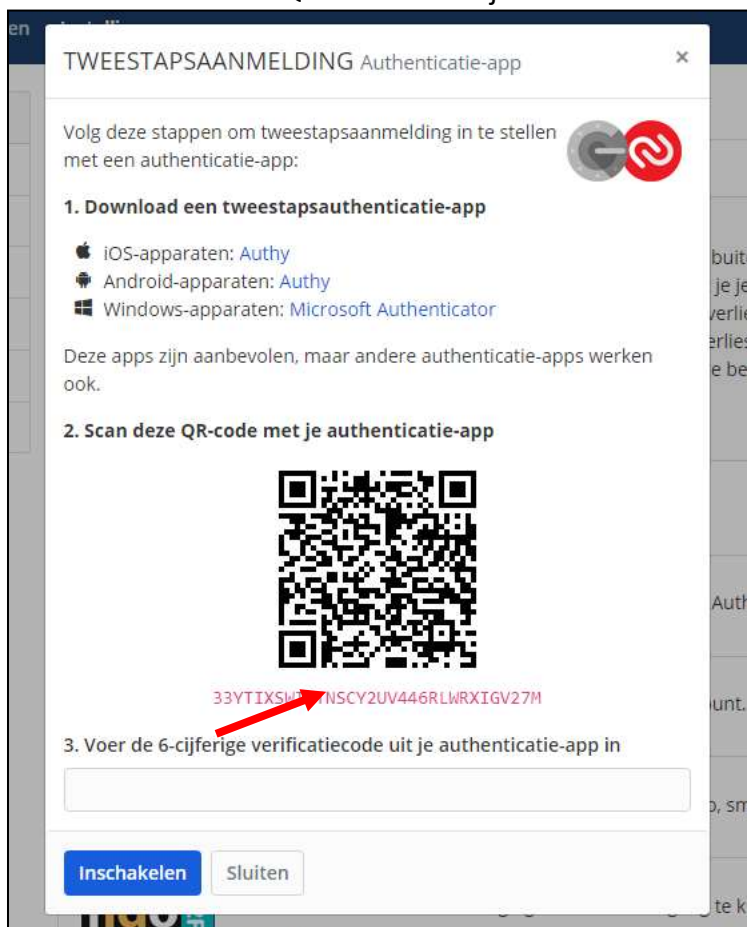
en

TWEESTAPSAANMELDING Authenticatie-app ×

Volg deze stappen om tweestapsaanmelding in te stellen met een authenticatie-app:

1. Download een tweestapsauthenticatie-app

iOS-apparaten: Authy
Android-apparaten: Authy
Windows-apparaten: Microsoft Authenticator

Deze apps zijn aanbevolen, maar andere authenticatie-apps werken ook.

2. Scan deze QR-code met je authenticatie-app

33YTIXSW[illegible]NSCY2UV446RLWRXIGV27M

3. Voer de 6-cijferige verificatiecode uit je authenticatie-app in

Inschakelen Sluiten

buit
je je
verlie
erlies
e be
Auth
unt.
, sm
te k